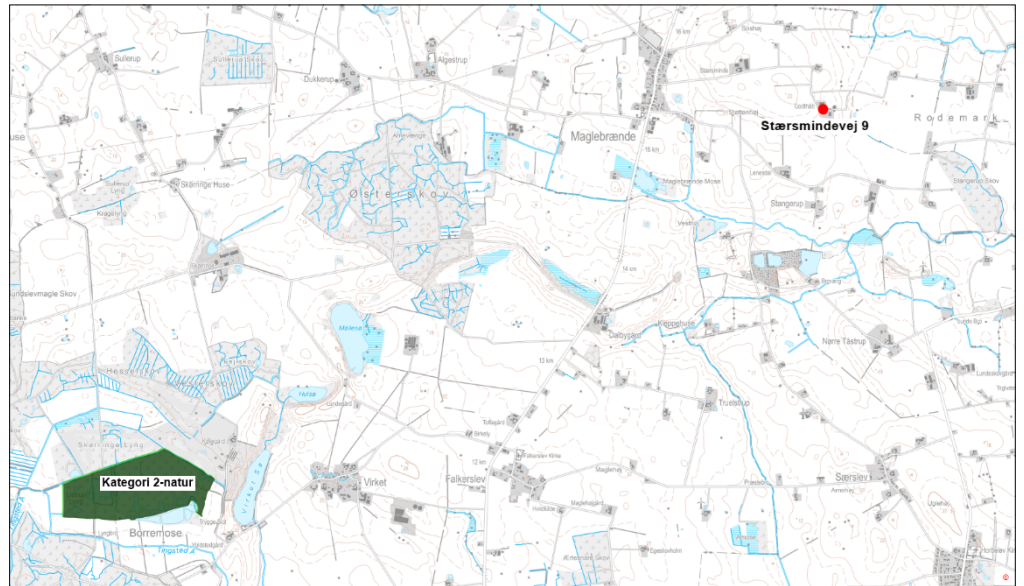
Sulerup
Dukkerup
Algestrup
Maglebrænde
Stærsmindevej 9
Rodemark
Skørringe Huse
Ølsterskov
Stangerup
Maglebrænde Mose
Malene
Kategori 2-natur
Borremose
Virket
Falkerslev
Dalbyøre
Kløppehuse
Nørre Tåstrup
Truelstrup
Særslev
Kragsrup
Bøgerup
Skørringe Lyng
Hesselby
Virket Sø
Tybjerg
Huse
Vindeby Skov